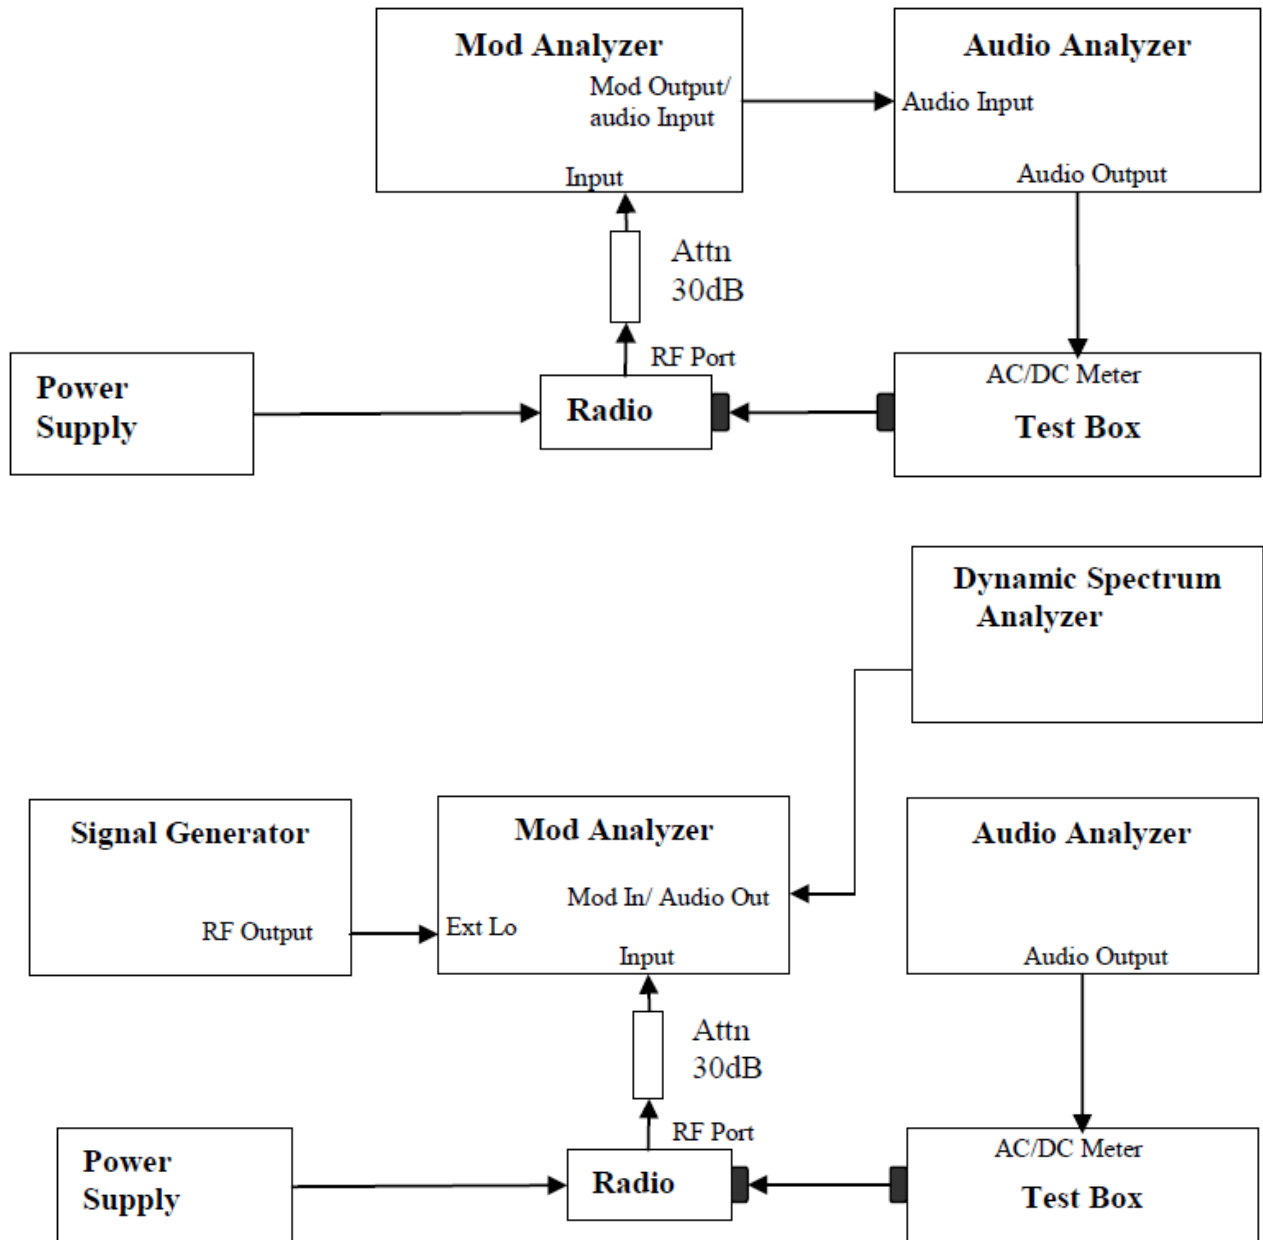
Mod Analyzer
Mod Output/ audio Input
Input

Audio Analyzer
Audio Input
Audio Output

Attn
30dB

RF Port

Power Supply

Radio

AC/DC Meter
Test Box

Dynamic Spectrum Analyzer

Signal Generator
RF Output

Mod Analyzer
Mod In/ Audio Out
Ext Lo
Input

Audio Analyzer
Audio Output

Attn
30dB

RF Port

Power Supply

Radio

AC/DC Meter
Test Box